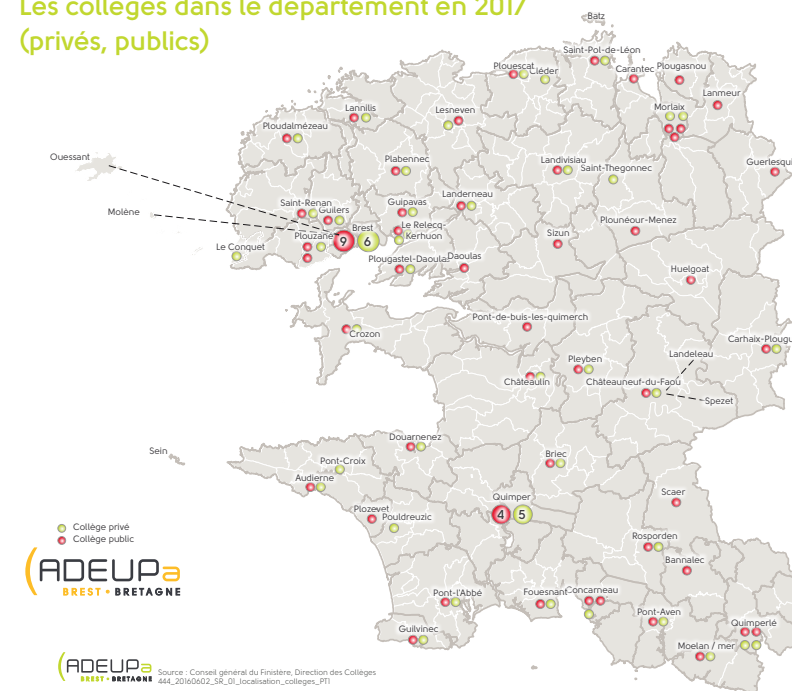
Les collèges dans le département en 2017 (privés, publics)

Batz
Saint-Pol-de-Léon
Plouescat
Cléder
Carantec
Plougasnou
Lanmeur
Morlaix
Lannilis
Lesneven
Ploudalmézeau
Landivisiau
Saint-Thegonnec
Guerlesquin
Plabennec
Ouessant
Saint-Renan
Guilers
Landerneau
Guipavas
Molène
Brest
Le Relecq-Kerhuon
Plouzané
9
6
Plouneour-Menez
Le Conquet
Sizun
Plougastel-Daoulas
Daoulas
Huelgoat
Crozon
Pont-de-buis-les-quimerch
Carhaix-Plougu
Landeleau
Pleyben
Châteaulin
Châteauneuf-du-Faou
Spezet
Douarnenez
Sein
Briec
Pont-Croix
Audierne
Scaer
Quimper
4
5
Plozevet
Pouldreuzic
Collège privé
Collège public
Rosporden
Bannalec
ADEUPa
BREST • BRETAGNE
Pont-l'Abbé
Fouesnant
Concarneau
Pont-Aven
Quimperlé
Guilvinec
Moelan / mer
ADEUPa
BREST • BRETAGNE
Source : Conseil général du Finistère, Direction des Collèges
444_20160602_SR_01_localisation_colleges_PTI